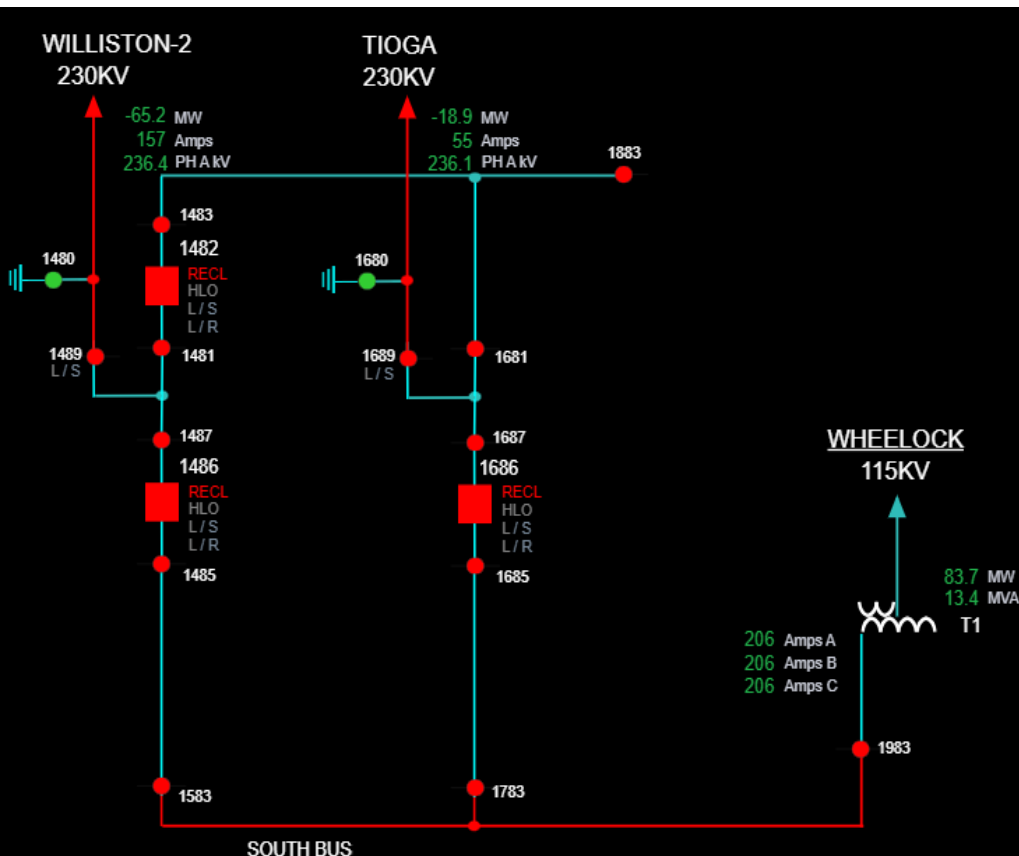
WILLISTON-2
230KV

-65.2 MW
157 Amps
236.4 PH A kV

1483
1482
1480
RECL
HLO
L / S
L / R
1489
L / S
1481
1487
1486
RECL
HLO
L / S
L / R
1485

TIOGA
230KV

-18.9 MW
55 Amps
236.1 PH A kV

1883

1680
1689
L / S
1681
1687
1686
RECL
HLO
L / S
L / R
1685

WHEELOCK
115KV

83.7 MW
13.4 MVA
T1

206 Amps A
206 Amps B
206 Amps C

1983
1583
1783

SOUTH BUS